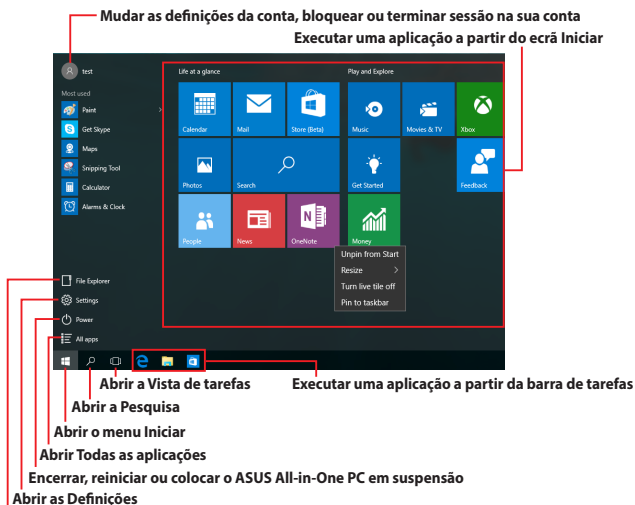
Mudar as definições da conta, bloquear ou terminar sessão na sua conta

Executar uma aplicação a partir do ecrã Iniciar

test

Most used

Paint

Get Skype

Maps

Snipping Tool

Calculator

Alarms & Clock

Life at a glance

Calendar

Mail

Store (Beta)

Photos

Search

People

News

OneNote

Play and Explore

Music

Movies & TV

Xbox

Get Started

Feedback

Money

Unpin from Start

Resize

Turn live tile off

Pin to taskbar

File Explorer

Settings

Power

All apps

Abrir a Vista de tarefas

Executar uma aplicação a partir da barra de tarefas

Abrir a Pesquisa

Abrir o menu Iniciar

Abrir Todas as aplicações

Encerrar, reiniciar ou colocar o ASUS All-in-One PC em suspensão

Abrir as Definições